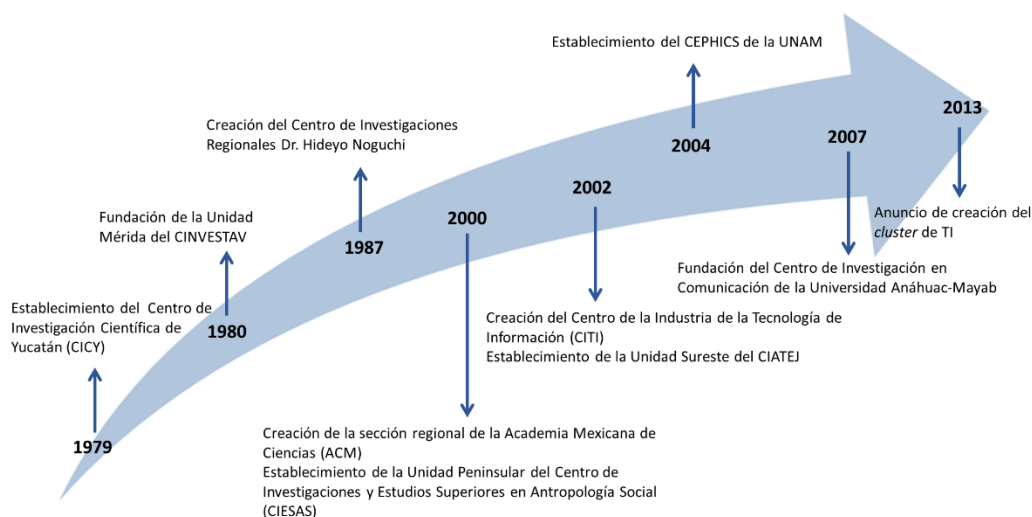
Establecimiento del CEPHICS de la UNAM

2013

2004

2007

Creación del Centro de Investigaciones Regionales Dr. Hideyo Noguchi

2002

Anuncio de creación del *cluster* de TI

Fundación de la Unidad Mérida del CINVESTAV

2000

1987

Fundación del Centro de Investigación en Comunicación de la Universidad Anáhuac-Mayab

Establecimiento del Centro de Investigación Científica de Yucatán (CICY)

1980

Creación del Centro de la Industria de la Tecnología de Información (CITI)
Establecimiento de la Unidad Sureste del CIATEJ

1979

Creación de la sección regional de la Academia Mexicana de Ciencias (ACM)
Establecimiento de la Unidad Peninsular del Centro de Investigaciones y Estudios Superiores en Antropología Social (CIESAS)